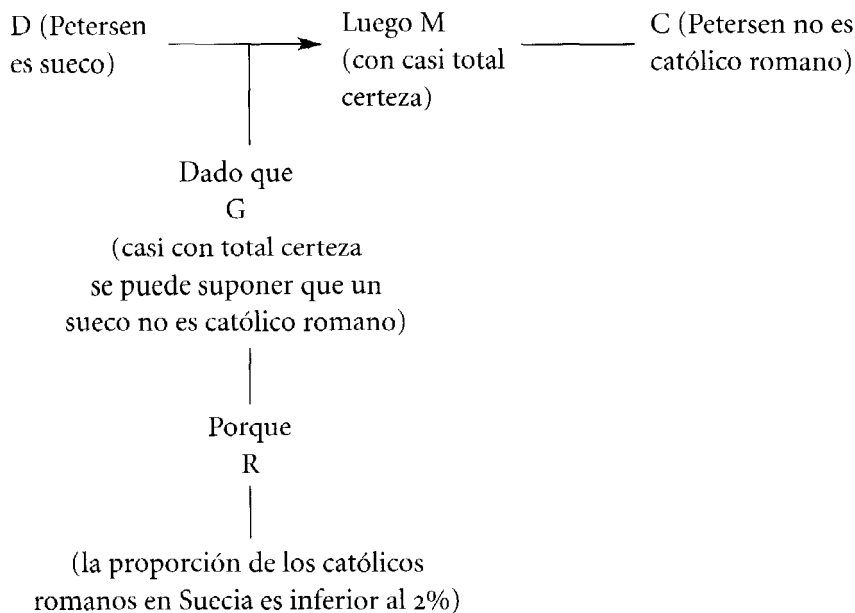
D (Petersen es sueco)

Luego M (con casi total certeza)

C (Petersen no es católico romano)

Dado que
G
(casi con total certeza se puede suponer que un sueco no es católico romano)

Porque
R

(la proporción de los católicos romanos en Suecia es inferior al 2%)